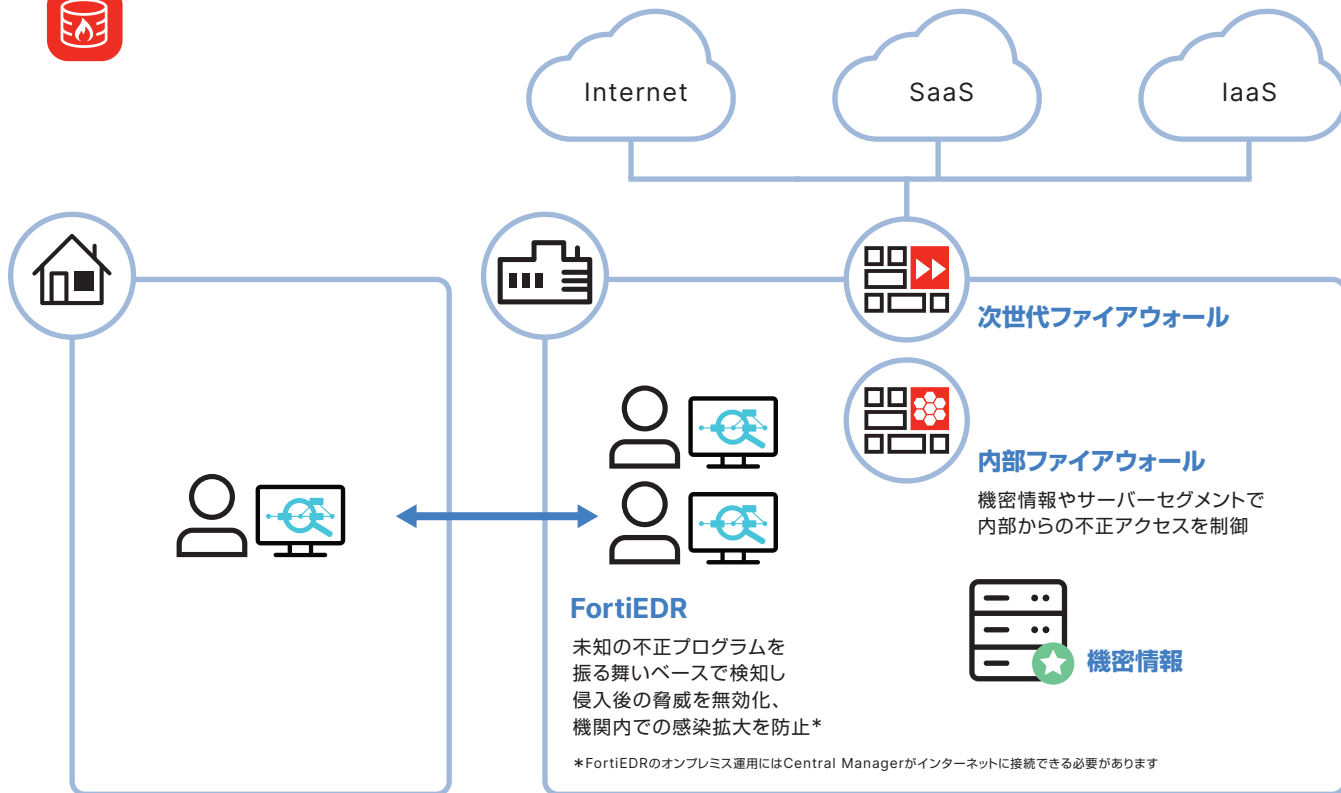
Internet

SaaS

IaaS

次世代ファイアウォール

内部ファイアウォール

機密情報やサーバーセグメントで
内部からの不正アクセスを制御

FortiEDR

未知の不正プログラムを
振る舞いベースで検知し
侵入後の脅威を無効化、
機関内での感染拡大を防止*

機密情報

*FortiEDRのオンプレミス運用にはCentral Managerがインターネットに接続できる必要があります